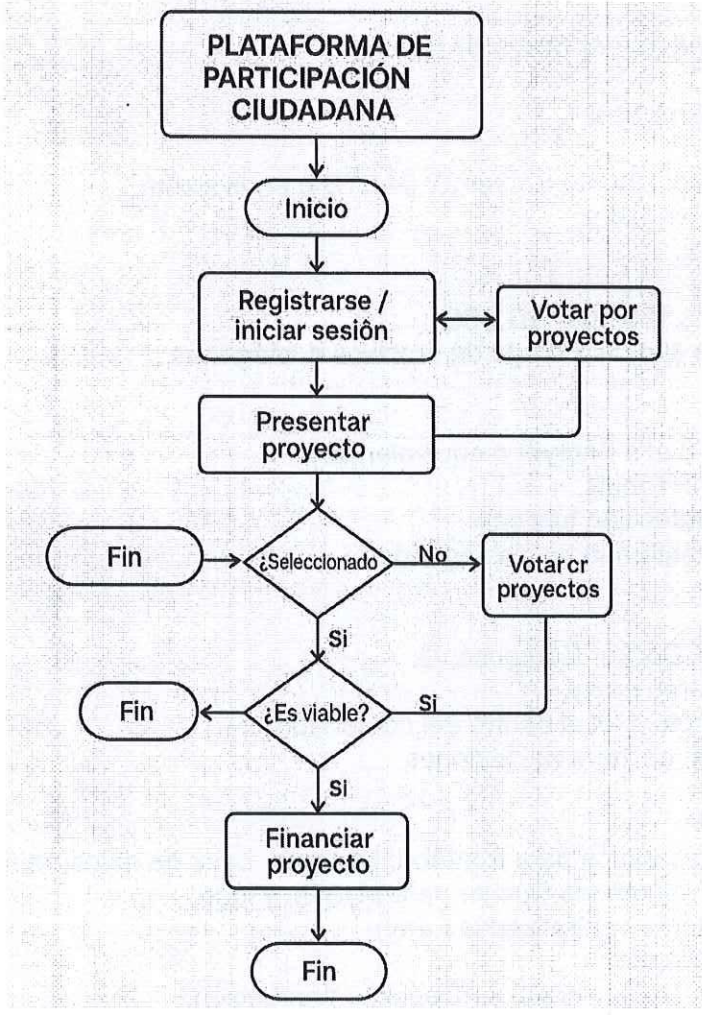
PLATAFORMA DE PARTICIPACIÓN CIUDADANA

Inicio

Registrarse / iniciar sesiôn

Votar por proyectos

Presentar proyecto

Fin

¿Seleccionado

No

Votar cr proyectos

Si

Fin

¿Es viable?

Si

Si

Financiar proyecto

Fin